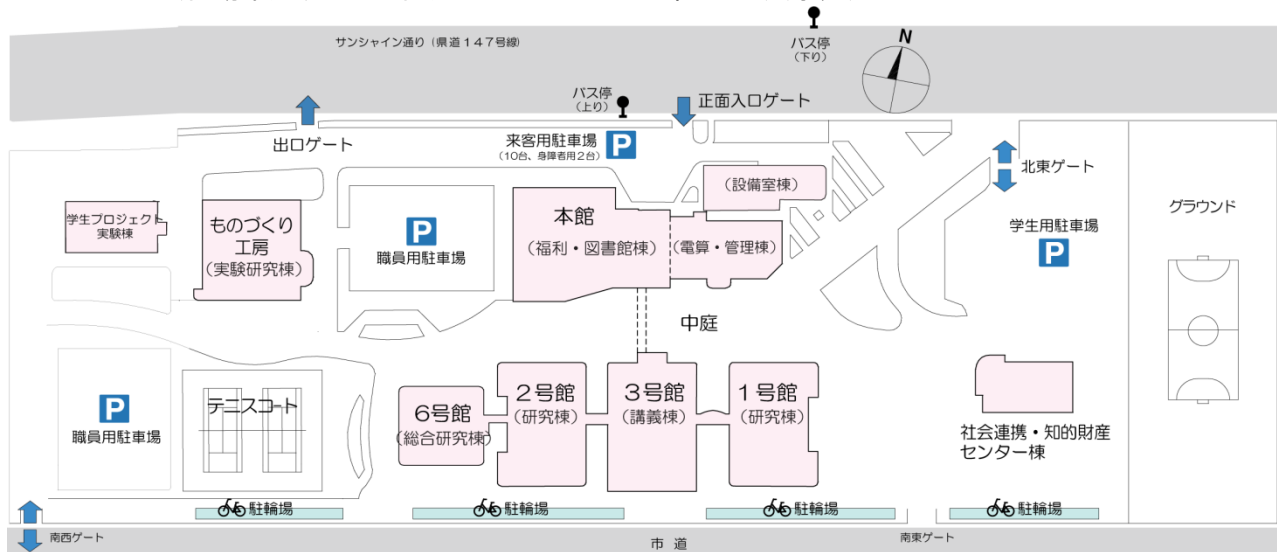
サンシャイン通り（県道１４７号線）

バス停
（下り）

N

バス停
（上り）

正面入口ゲート

出口ゲート

来客用駐車場
（10台、身障者用２台）

P

北東ゲート

（設備室棟）

学生プロジェクト
実験棟

ものづくり
工房
（実験研究棟）

P
職員用駐車場

本館
（福利・図書館棟）

（電算・管理棟）

学生用駐車場
P

グラウンド

中庭

P
職員用駐車場

テニスコート

6号館
（総合研究棟）

2号館
（研究棟）

3号館
（講義棟）

1号館
（研究棟）

社会連携・知的財産
センター棟

駐輪場

駐輪場

駐輪場

駐輪場

南西ゲート

市 道

南東ゲート